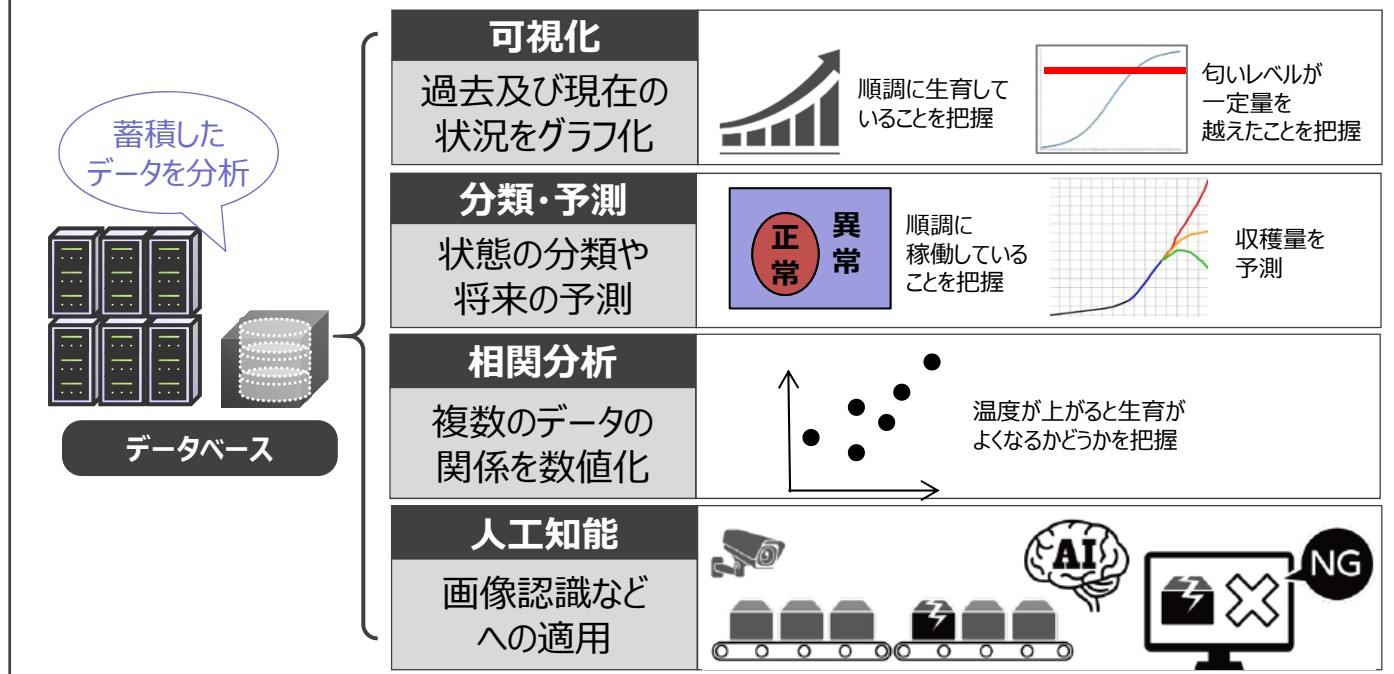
蓄積したデータを分析

データベース

可視化

過去及び現在の状況をグラフ化

順調に生育していることを把握

匂いレベルが一定量を越えたことを把握

分類・予測

状態の分類や将来の予測

正常

異常

順調に稼働していることを把握

収穫量を予測

相関分析

複数のデータの関係を数値化

温度が上がると生育がよくなるかどうかを把握

人工知能

画像認識などへの適用

AI

NG